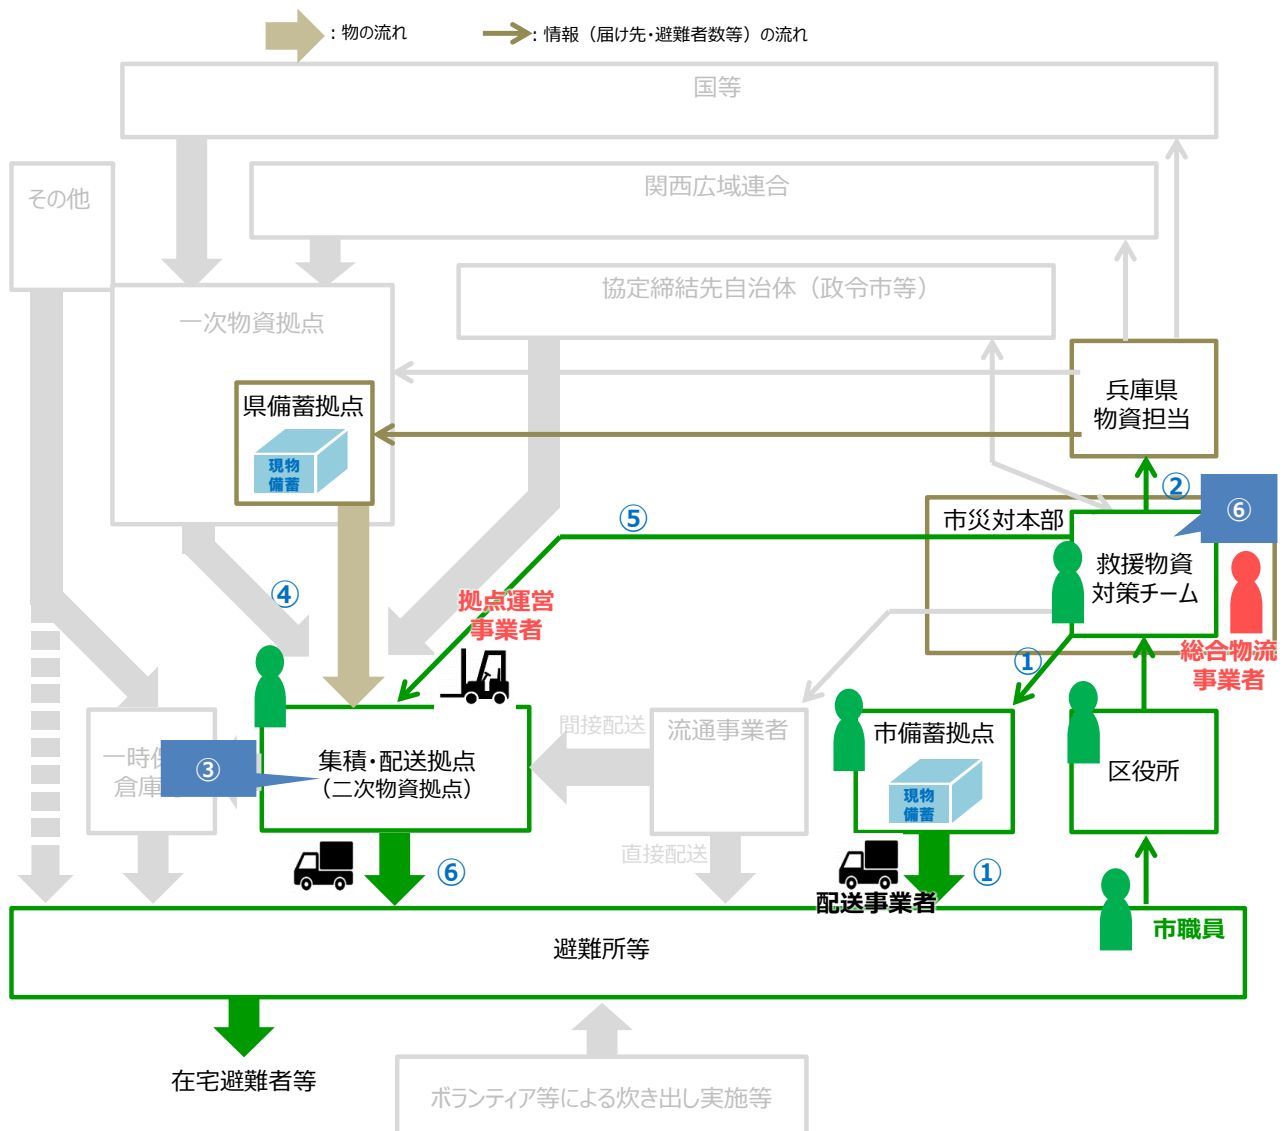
: 物の流れ
: 情報（届け先・避難者数等）の流れ

国等

その他

関西広域連合

一次物資拠点

協定締結先自治体（政令市等）

県備蓄拠点

現物
備蓄

兵庫県
物資担当

②

⑥

⑤

市災対本部

救援物資
対策チーム

総合物流
事業者

④

拠点運営
事業者

①

一時保
倉庫

③

集積・配送拠点
（二次物資拠点）

間接配送

流通事業者

市備蓄拠点

現物
備蓄

区役所

⑥

直接配送

①

配送事業者

市職員

避難所等

在宅避難者等

ボランティア等による炊き出し実施等